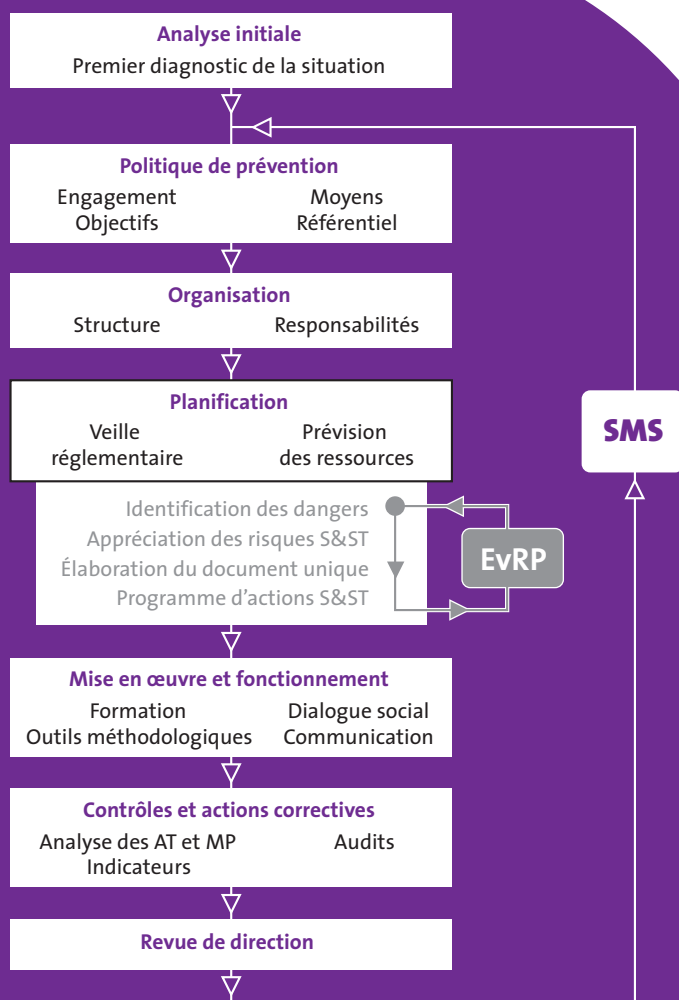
Analyse initiale
Premier diagnostic de la situation

Politique de prévention
Engagement
Objectifs
Moyens
Référentiel

Organisation
Structure
Responsabilités

Planification
Veille réglementaire
Prévision des ressources

Identification des dangers
Appréciation des risques S&ST
Élaboration du document unique
Programme d'actions S&ST

EvRP

SMS

Mise en œuvre et fonctionnement
Formation
Outils méthodologiques
Dialogue social
Communication

Contrôles et actions correctives
Analyse des AT et MP
Indicateurs
Audits

Revue de direction